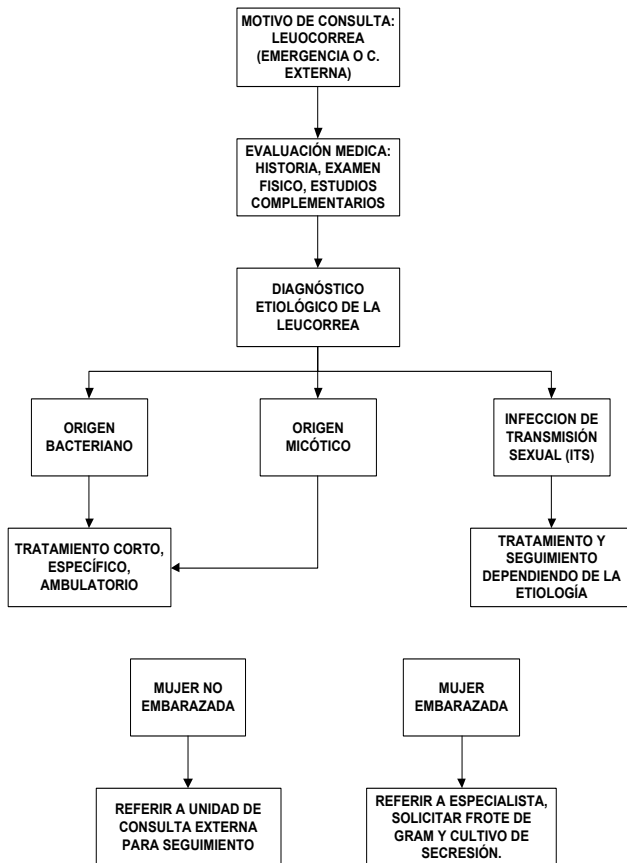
MOTIVO DE CONSULTA: LEUOCORREA (EMERGENCIA O C. EXTERNA)

EVALUACIÓN MEDICA: HISTORIA, EXAMEN FISICO, ESTUDIOS COMPLEMENTARIOS

DIAGNÓSTICO ETIOLÓGICO DE LA LEUCORREA

ORIGEN BACTERIANO

ORIGEN MICÓTICO

INFECCION DE TRANSMISIÓN SEXUAL (ITS)

TRATAMIENTO CORTO, ESPECÍFICO, AMBULATORIO

TRATAMIENTO Y SEGUIMIENTO DEPENDIENDO DE LA ETIOLOGÍA

MUJER NO EMBARAZADA

MUJER EMBARAZADA

REFERIR A UNIDAD DE CONSULTA EXTERNA PARA SEGUIMIENTO

REFERIR A ESPECIALISTA, SOLICITAR FROTE DE GRAM Y CULTIVO DE SECRESIÓN.